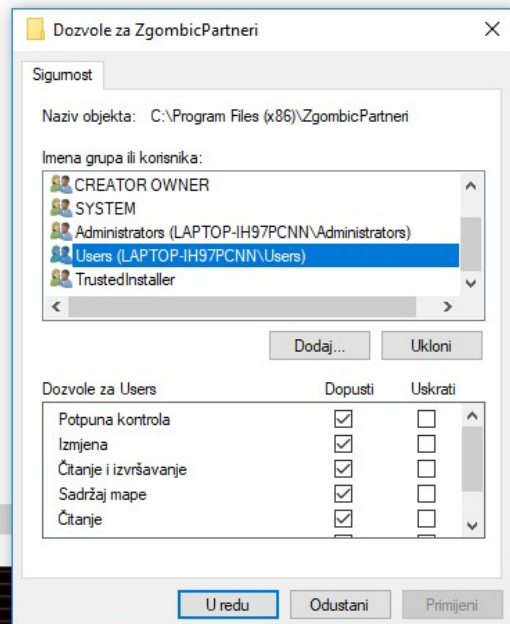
Dozvole za ZgombicPartneri

Sigurnost

Naziv objekta: C:\Program Files (x86)\ZgombicPartneri

Imena grupa ili korisnika:

CREATOR OWNER
SYSTEM
Administrators (LAPTOP-IH97PCNN\Administrators)
Users (LAPTOP-IH97PCNN\Users)
TrustedInstaller

Dodaj...
Ukloni

| Dozvole za Users | Dopusti | Uskrati |
|---|---|---|
| Potpuna kontrola | ☑ | ☐ |
| Izmjena | ☑ | ☐ |
| Čitanje i izvršavanje | ☑ | ☐ |
| Sadržaj mape | ☑ | ☐ |
| Čitanje | ☑ | ☐ |

U redu
Odustani
Primijeni